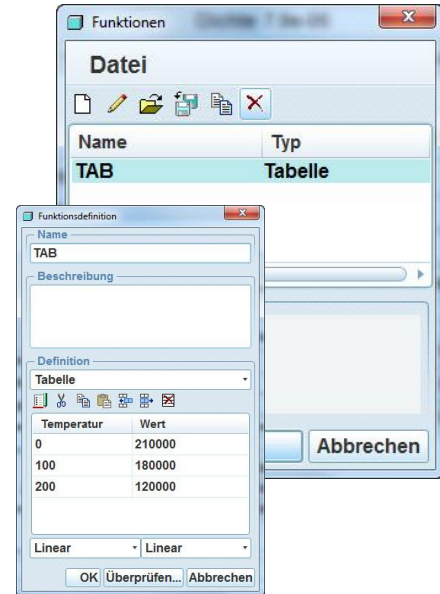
Funktionen

Datei

| Name | Typ |
|---|---|
| TAB | Tabelle |

Abbrechen

Funktionsdefinition

Name
TAB

Beschreibung

Definition
Tabelle

| Temperatur | Wert |
|---|---|
| 0 | 210000 |
| 100 | 180000 |
| 200 | 120000 |

Linear
Linear

OK Überprüfen... Abbrechen